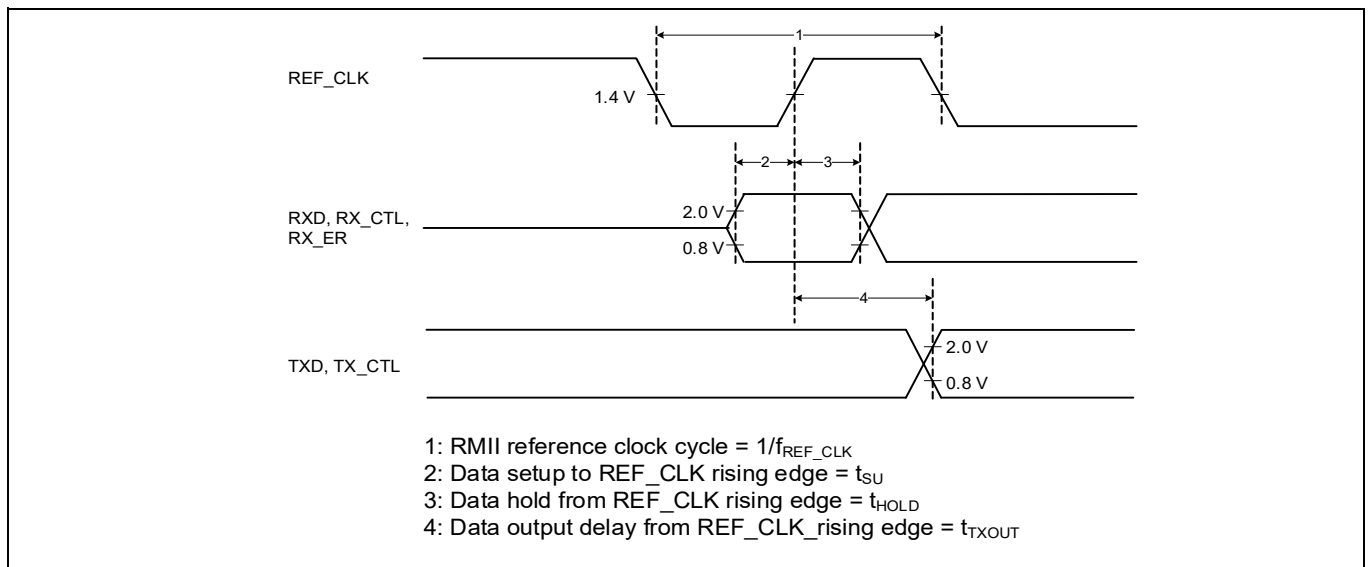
1

REF_CLK

1.4 V

2

3

RXD, RX_CTL, RX_ER

2.0 V

0.8 V

4

TXD, TX_CTL

2.0 V

0.8 V

1: RMII reference clock cycle = $1/f_{REF\_CLK}$
2: Data setup to REF_CLK rising edge = $t_{SU}$
3: Data hold from REF_CLK rising edge = $t_{HOLD}$
4: Data output delay from REF_CLK_rising edge = $t_{TXOUT}$